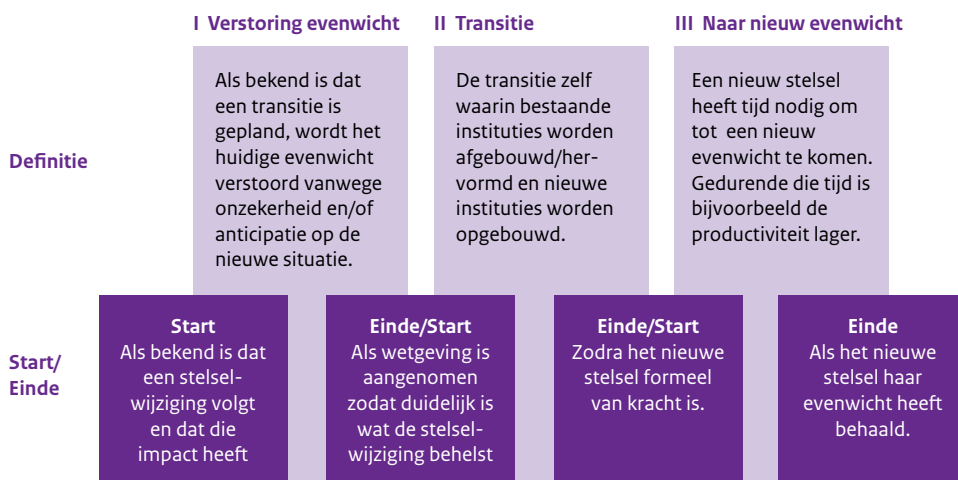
I Verstoring evenwicht

II Transitie

III Naar nieuw evenwicht

Definitie

Als bekend is dat een transitie is gepland, wordt het huidige evenwicht verstoord vanwege onzekerheid en/of anticipatie op de nieuwe situatie.

De transitie zelf waarin bestaande instituties worden afgebouwd/her-vormd en nieuwe instituties worden opgebouwd.

Een nieuw stelsel heeft tijd nodig om tot een nieuw evenwicht te komen. Gedurende die tijd is bijvoorbeeld de productiviteit lager.

Start/ Einde

Start
Als bekend is dat een stelsel-wijziging volgt en dat die impact heeft

Einde/Start
Als wetgeving is aangenomen zodat duidelijk is wat de stelsel-wijziging behelst

Einde/Start
Zodra het nieuwe stelsel formeel van kracht is.

Einde
Als het nieuwe stelsel haar evenwicht heeft behaald.